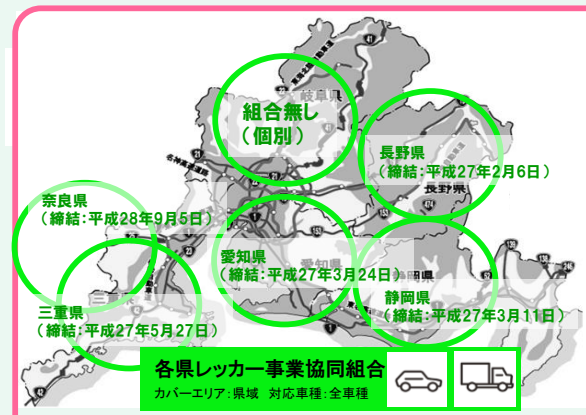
組合無し
（個別）

長野県
（締結：平成27年2月6日）

奈良県
（締結：平成28年9月5日）

愛知県
（締結：平成27年3月24日）

三重県
（締結：平成27年5月27日）

静岡県
（締結：平成27年3月11日）

岐阜県

長野県

各県レッカー事業協同組合
カバーエリア：県域　対応車種：全車種